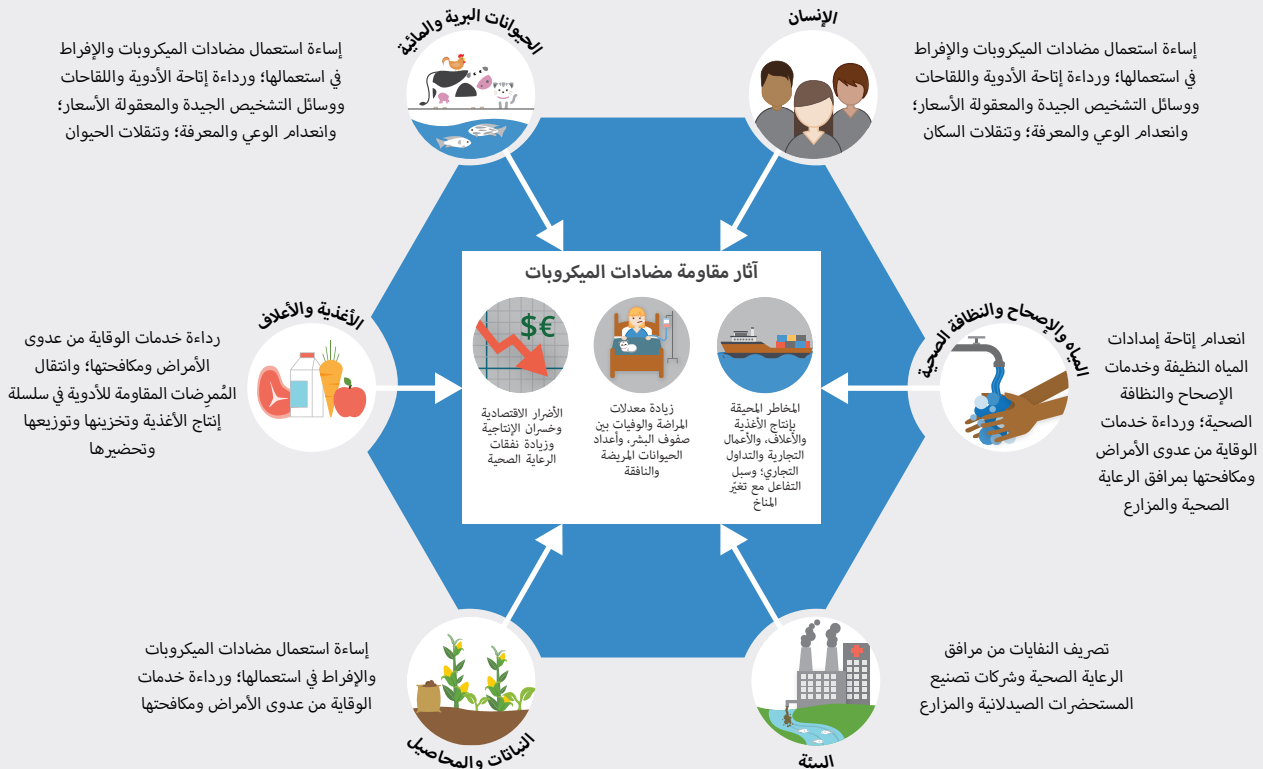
الحيوانات البرية والمائية

إساءة استعمال مضادات الميكروبات والإفراط في استعمالها؛ ورداءة إتاحة الأدوية واللقاحات ووسائل التشخيص الجيدة والمعقولة الأسعار؛ وانعدام الوعي والمعرفة؛ وتنقلات الحيوان

الإنسان

إساءة استعمال مضادات الميكروبات والإفراط في استعمالها؛ ورداءة إتاحة الأدوية واللقاحات ووسائل التشخيص الجيدة والمعقولة الأسعار؛ وانعدام الوعي والمعرفة؛ وتنقلات السكان

الأغذية والأعلاف

رداءة خدمات الوقاية من عدوى الأمراض ومكافحتها؛ وانتقال المُمرضات المقاومة للأدوية في سلسلة إنتاج الأغذية وتخزينها وتوزيعها وتحضيرها

آثار مقاومة مضادات الميكروبات

$€

الأضرار الاقتصادية وخسران الإنتاجية وزيادة نفقات الرعاية الصحية

زيادة معدلات المراضة والوفيات بين صفوف البشر، وأعداد الحيوانات المريضة والنافقة

المخاطر المحيقة بإنتاج الأغذية والأعلاف، والأعمال التجارية والتداول التجاري؛ وسبل التفاعل مع تغيّر المناخ

المياه والإصحاح والنظافة الصحية

انعدام إتاحة إمدادات المياه النظيفة وخدمات الإصحاح والنظافة الصحية؛ ورداءة خدمات الوقاية من عدوى الأمراض ومكافحتها بمرافق الرعاية الصحية والمزارع

إساءة استعمال مضادات الميكروبات والإفراط في استعمالها؛ ورداءة خدمات الوقاية من عدوى الأمراض ومكافحتها

النباتات والمحاصيل

تصريف النفايات من مرافق الرعاية الصحية وشركات تصنيع المستحضرات الصيدلانية والمزارع

البيئة